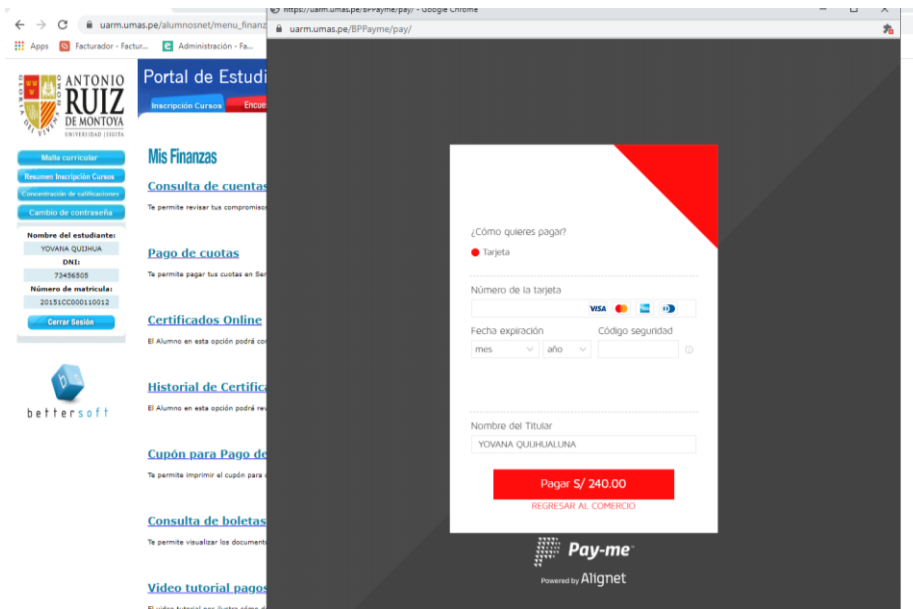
uarm.umas.pe/alumnosnet/menu_finanz

Apps Facturador - Factur... Administración - Fa...

ANTONIO RUIZ DE MONTOYA UNIVERSIDAD JESUITA

Portal de Estudi

Inscripción Cursos Encue

Malla curricular
Resumen Inscripción Cursos
Concentración de calificaciones
Cambio de contraseña

Nombre del estudiante:
YOVANA QUIJHUA
DNI:
73456505
Número de matrícula:
20151CC000110012
Cerrar Sesión

bettersoft

Mis Finanzas

Consulta de cuentas
Te permite revisar tus compromiso

Pago de cuotas
Te permite pagar tus cuotas en Ser

Certificados Online
El Alumno en esta opción podrá co

Historial de Certifica
El Alumno en esta opción podrá re

Cupón para Pago de
Te permite imprimir el cupón para

Consulta de boletas
Te permite visualizar los document

Video tutorial pagos
El video tutorial que ilustra cómo d

https://uarm.umas.pe/BPPayme/pay/ - Google Chrome
uarm.umas.pe/BPPayme/pay/

¿Cómo quieres pagar?
Tarjeta

Número de la tarjeta
VISA

Fecha expiración
mes
año
Código seguridad

Nombre del Titular
YOVANA QUIJHUALUNA

Pagar S/ 240.00
REGRESAR AL COMERCIO

Pay-me
Powered by Alignet